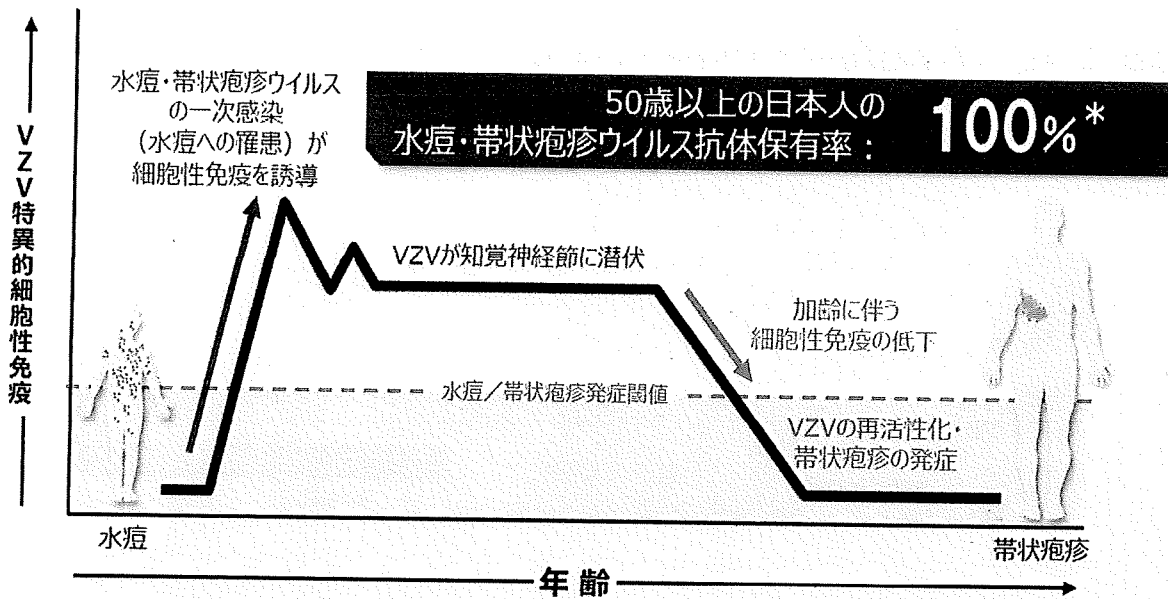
VZV特異的細胞性免疫

水痘・帯状疱疹ウイルスの一次感染（水痘への罹患）が細胞性免疫を誘導

50歳以上の日本人の水痘・帯状疱疹ウイルス抗体保有率： 100%*

VZVが知覚神経節に潜伏

加齢に伴う細胞性免疫の低下

水痘／帯状疱疹発症閾値

VZVの再活性化・帯状疱疹の発症

水痘

帯状疱疹

年齢